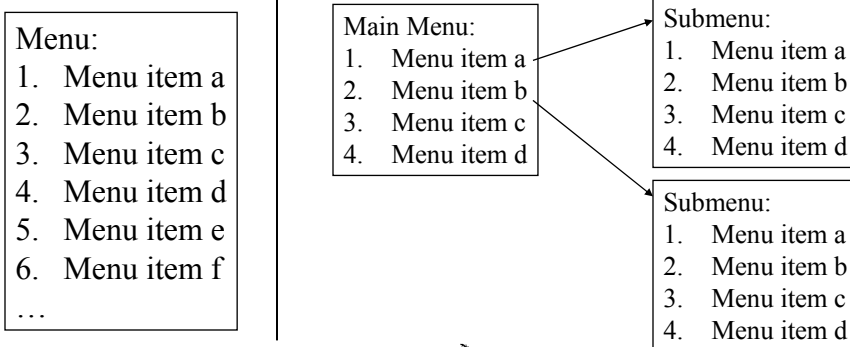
Menu:
1. Menu item a
2. Menu item b
3. Menu item c
4. Menu item d
5. Menu item e
6. Menu item f
…

Main Menu:
1. Menu item a
2. Menu item b
3. Menu item c
4. Menu item d

Submenu:
1. Menu item a
2. Menu item b
3. Menu item c
4. Menu item d

Submenu:
1. Menu item a
2. Menu item b
3. Menu item c
4. Menu item d